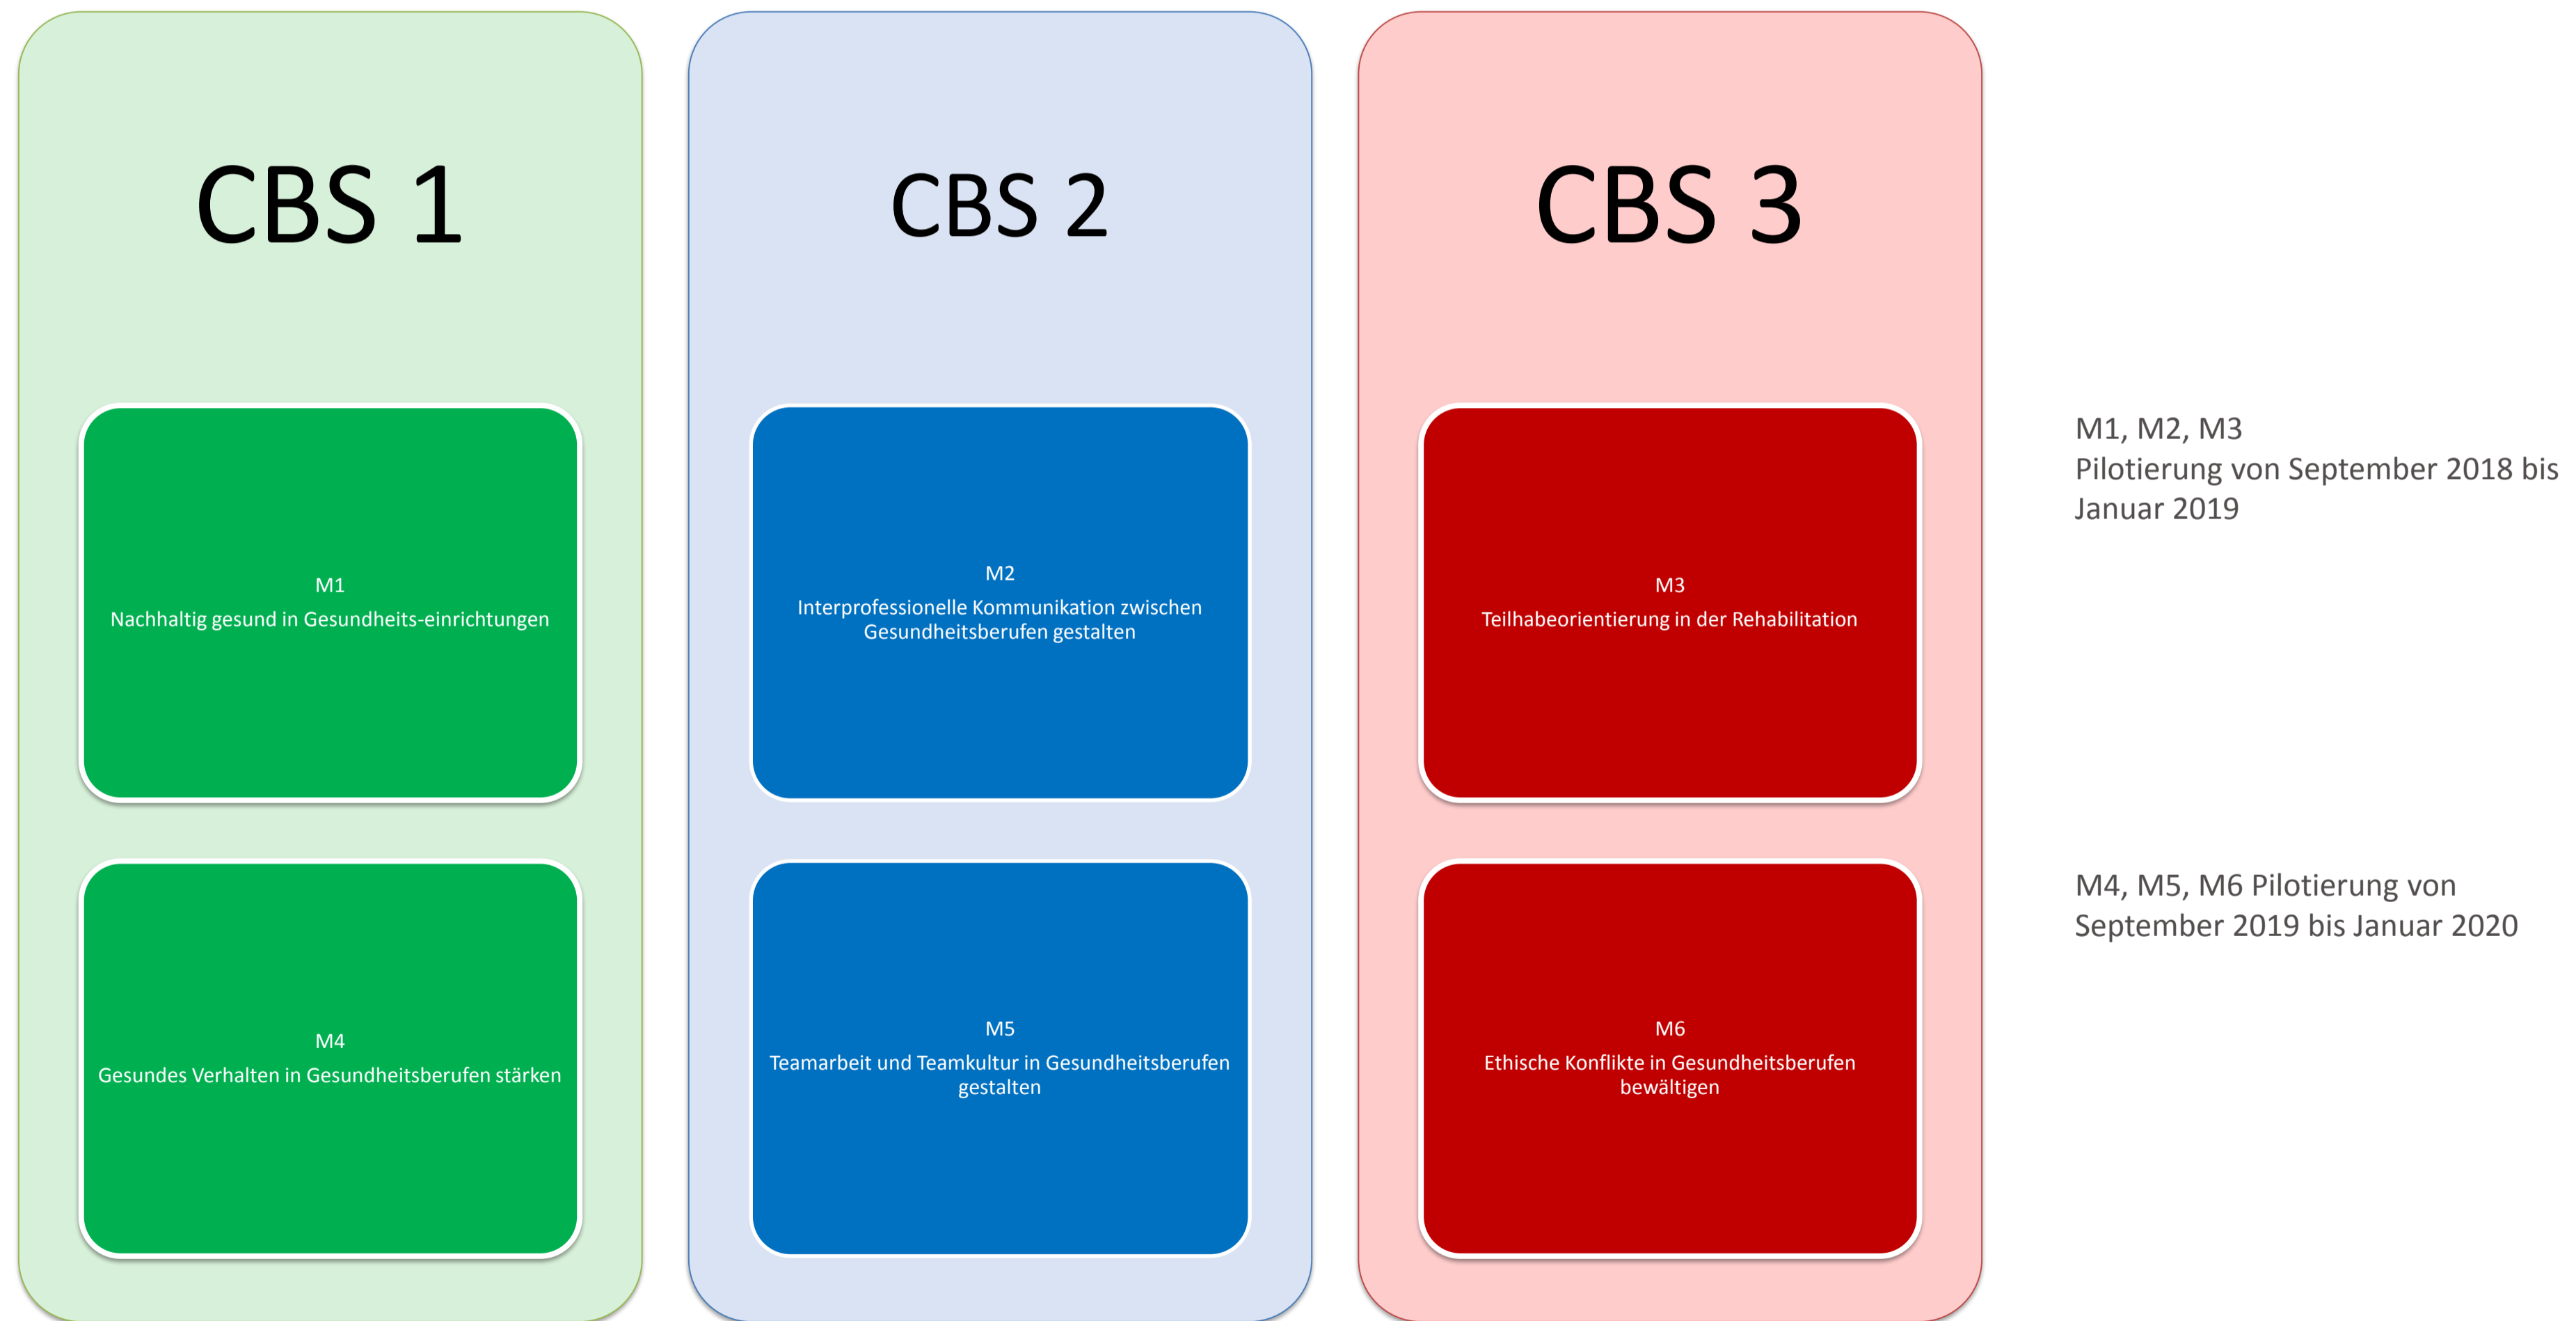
CBS 1

M1
Nachhaltig gesund in Gesundheits-einrichtungen

M4
Gesundes Verhalten in Gesundheitsberufen stärken

CBS 2

M2
Interprofessionelle Kommunikation zwischen Gesundheitsberufen gestalten

M5
Teamarbeit und Teamkultur in Gesundheitsberufen gestalten

CBS 3

M3
Teilhabeorientierung in der Rehabilitation

M6
Ethische Konflikte in Gesundheitsberufen bewältigen

M1, M2, M3
Pilotierung von September 2018 bis Januar 2019

M4, M5, M6 Pilotierung von September 2019 bis Januar 2020